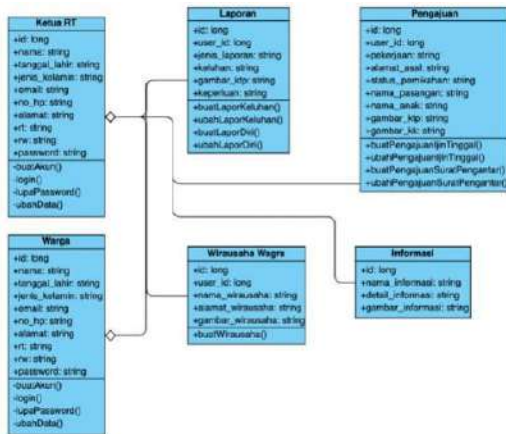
Ketua RT
+id: long
+name: string
+tanggal_lahir: string
+jenis_kelamin: string
+email: string
+no_hp: string
+alamat: string
+rt: string
+rw: string
+password: string
-buatAkun()
-login()
-lupaPassword()
-ubahData()

Laporan
+id: long
+user_id: long
+jenis_laporan: string
+keluhan: string
+gambar_ktp: string
+keperluan: string
+buatLaporKeluhan()
+ubahLaporKeluhan()
+buatLaporDiri()
+ubahLaporDiri()

Pengajuan
+id: long
+user_id: long
+pekerjaan: string
+alamat_asal: string
+status_pernikahan: string
+nama_pasangan: string
+nama_anak: string
+gambar_ktp: string
+gambar_kk: string
+buatPengajuanIjinTinggal()
+ubahPengajuanIjinTinggal()
+buatPengajuanSuratPengantar()
+ubahPengajuanSuratPengantar()

Warga
+id: long
+name: string
+tangqal_lahir: string
+jenis_kelamin: string
+email: string
+no_hp: string
+alamat: string
+rt: string
+rw: string
+password: string
-buatAkun()
-login()
-lupaPassword()
-ubahData()

Wirausaha Wagra
+id: long
+user_id: long
+nama_wirausaha: string
+alamat_wirausaha: string
+gambar_wirausaha: string
+buatWirausaha()

Informasi
+id: long
+nama_informasi: string
+detail_informasi: string
+gambar_informasi: string